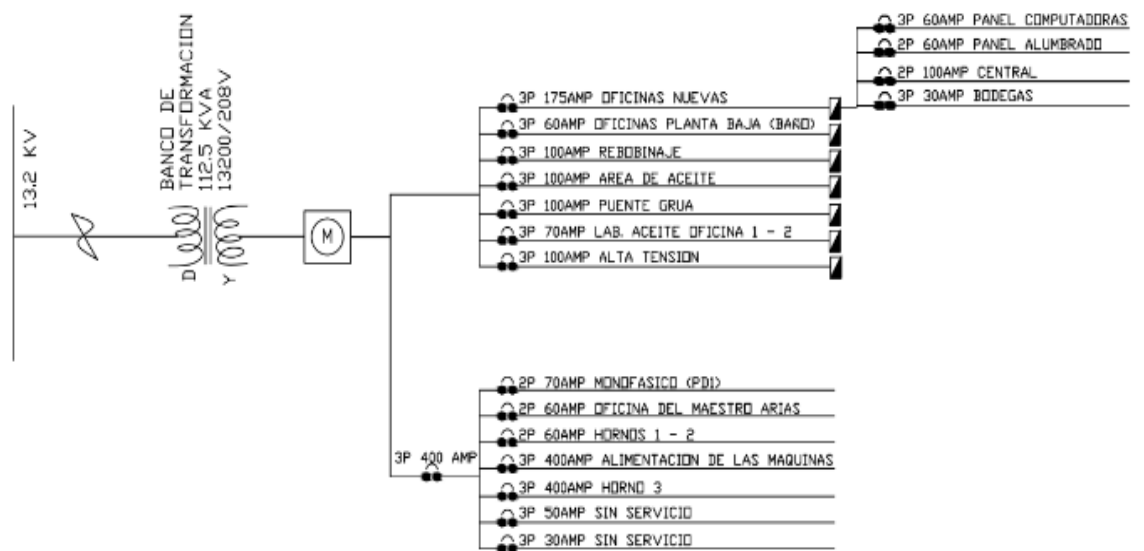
13.2 KV

BANCO DE
TRANSFORMACION
112.5 KVA
13200/208V

D

Y

M

3P 60AMP PANEL COMPUTADORAS
2P 60AMP PANEL ALUMBRADO
2P 100AMP CENTRAL
3P 30AMP BODEGAS

3P 175AMP OFICINAS NUEVAS
3P 60AMP OFICINAS PLANTA BAJA (BAÑO)
3P 100AMP REBOBINAJE
3P 100AMP AREA DE ACEITE
3P 100AMP PUENTE GRUA
3P 70AMP LAB. ACEITE OFICINA 1 - 2
3P 100AMP ALTA TENSION

3P 400 AMP

2P 70AMP MONOFASICO (PD1)
2P 60AMP OFICINA DEL MAESTRO ARIAS
2P 60AMP HORNOS 1 - 2
3P 400AMP ALIMENTACION DE LAS MAQUINAS
3P 400AMP HORNO 3
3P 50AMP SIN SERVICIO
3P 30AMP SIN SERVICIO